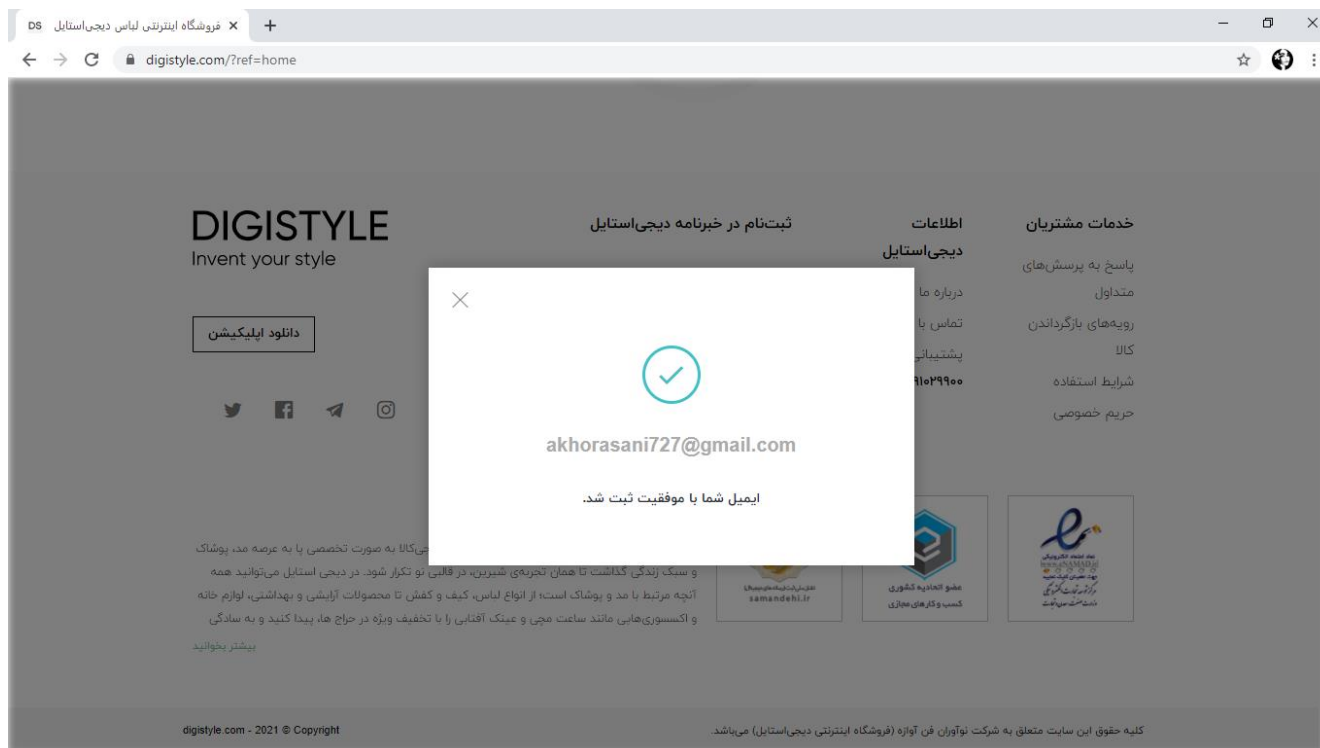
DS فروشگاه اینترنتی لباس دیجی‌استایل ×
+
digistyle.com/?ref=home

DIGISTYLE
Invent your style

دانلود اپلیکیشن

ثبت‌نام در خبرنامه دیجی‌استایل

اطلاعات دیجی‌استایل
درباره ما
تماس با
پشتیبانی
۹۱۰۲۹۹۰۰

خدمات مشتریان
پاسخ به پرسش‌های متداول
رویه‌های بازگرداندن کالا
شرایط استفاده
حریم خصوصی

akhorasani727@gmail.com

ایمیل شما با موفقیت ثبت شد.

جی‌کالا به صورت تخصصی پا به عرصه مد، پوشاک و سبک زندگی گذاشت تا همان تجربه‌ی شیرین، در قالبی نو تکرار شود. در دیجی استایل می‌توانید همه آنچه مرتبط با مد و پوشاک است؛ از انواع لباس، کیف و کفش تا محصولات آرایشی و بهداشتی، لوازم خانه و اکسسوری‌هایی مانند ساعت مچی و عینک آفتابی را با تخفیف ویژه در حراج ها، پیدا کنید و به سادگی
بیشتر بخوانید

samandehi.ir
عضو اتحادیه کشوری کسب و کارهای مجازی

digistyle.com - 2021 © Copyright
کلیه حقوق این سایت متعلق به شرکت نوآوران فن آوازه (فروشگاه اینترنتی دیجی‌استایل) می‌باشد.